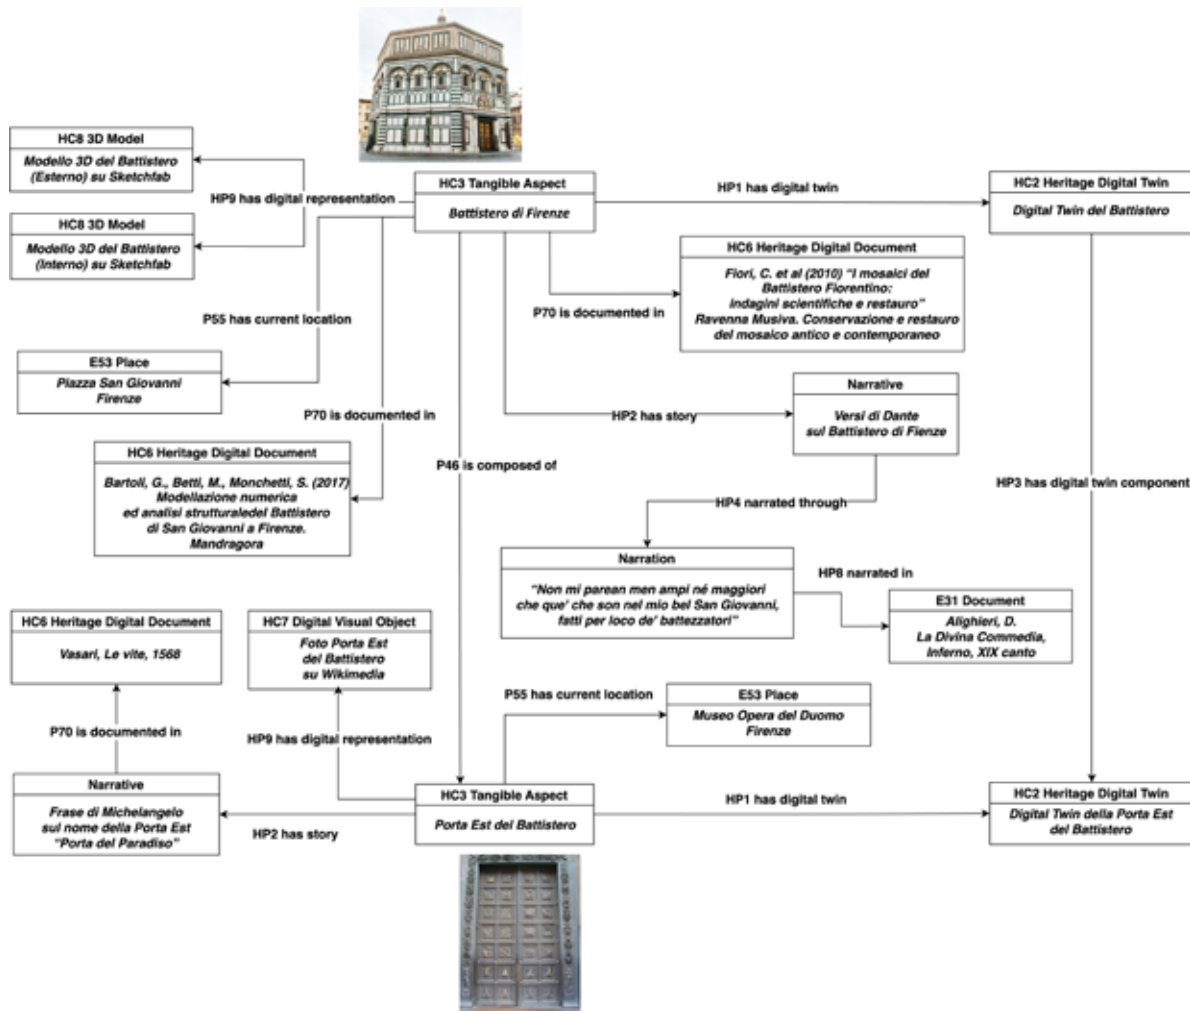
HC8 3D Model
Modello 3D del Battistero (Esterno) su Sketchfab

HC8 3D Model
Modello 3D del Battistero (Interno) su Sketchfab

HP9 has digital representation

HC3 Tangible Aspect
Battistero di Firenze

HP1 has digital twin

HC2 Heritage Digital Twin
Digital Twin del Battistero

HC6 Heritage Digital Document
Fiori, C. et al (2010) "I mosaici del Battistero Fiorentino: indagini scientifiche e restauro" Ravenna Musiva. Conservazione e restauro del mosaico antico e contemporaneo

P70 is documented in

P55 has current location

E53 Place
Piazza San Giovanni Firenze

P70 is documented in

Narrative
Versi di Dante sul Battistero di Fienze

HP2 has story

HC6 Heritage Digital Document
Bartoli, G., Betti, M., Monchetti, S. (2017) Modellazione numerica ed analisi strutturaledel Battistero di San Giovanni a Firenze. Mandragora

P46 is composed of

HP4 narrated through

HP3 has digital twin component

Narration
"Non mi parean men ampi né maggiori che que' che son nel mio bel San Giovanni, fatti per loco de' battezzatori"

HP8 narrated in

E31 Document
Alighieri, D. La Divina Commedia, Inferno, XIX canto

HC6 Heritage Digital Document
Vasari, Le vite, 1568

HC7 Digital Visual Object
Foto Porta Est del Battistero su Wikimedia

P55 has current location

E53 Place
Museo Opera del Duomo Firenze

P70 is documented in

HP9 has digital representation

Narrative
Frase di Michelangelo sul nome della Porta Est "Porta del Paradiso"

HC3 Tangible Aspect
Porta Est del Battistero

HP1 has digital twin

HC2 Heritage Digital Twin
Digital Twin della Porta Est del Battistero

HP2 has story